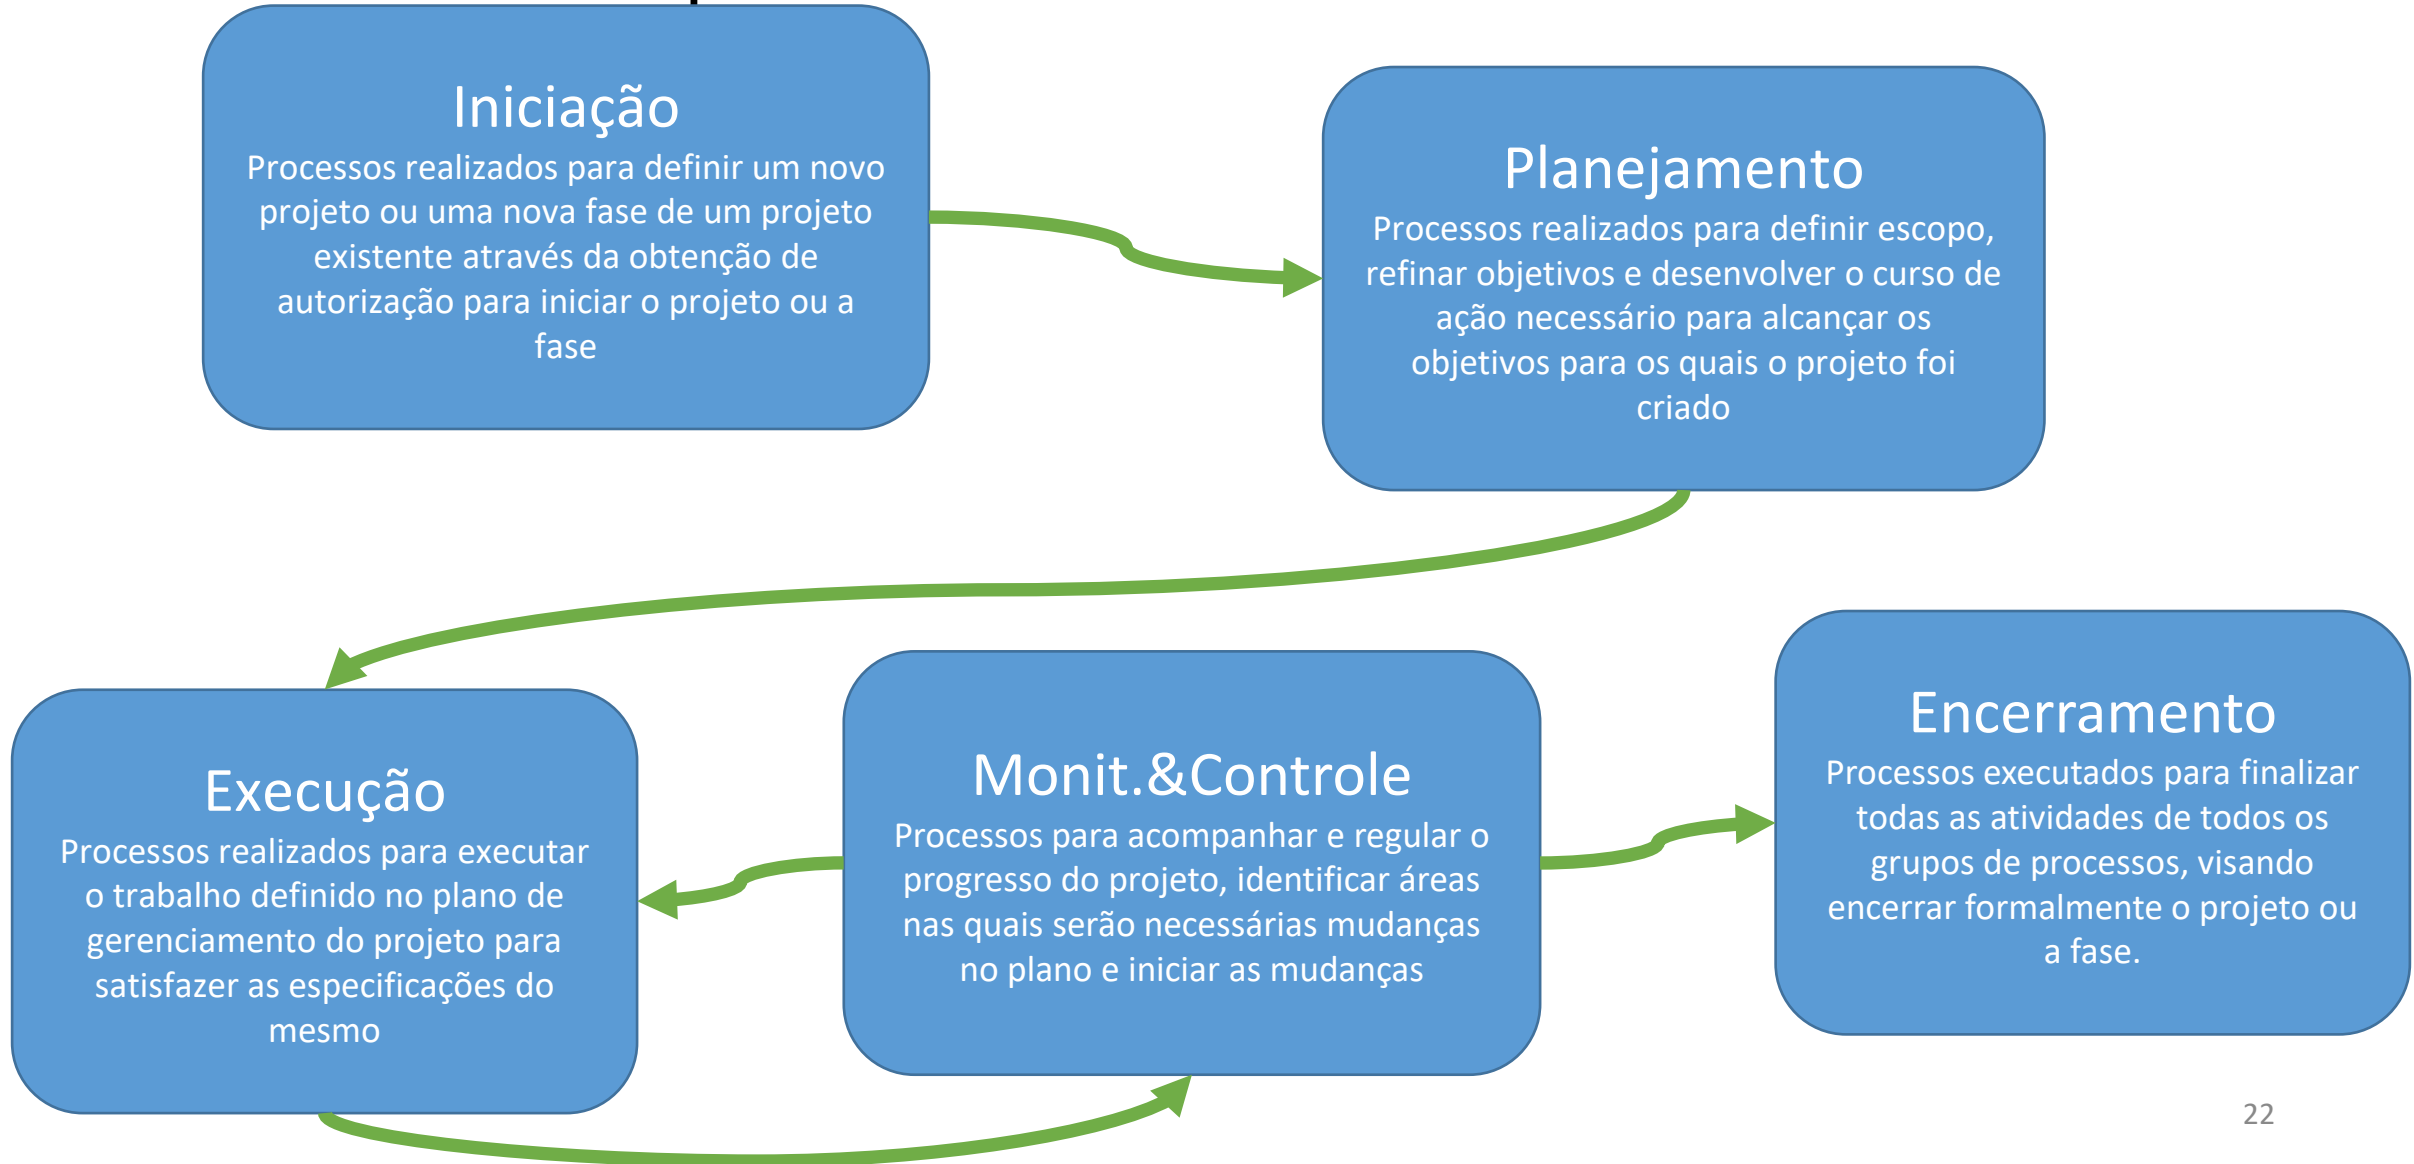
Iniciação
Processos realizados para definir um novo projeto ou uma nova fase de um projeto existente através da obtenção de autorização para iniciar o projeto ou a fase

Planejamento
Processos realizados para definir escopo, refinar objetivos e desenvolver o curso de ação necessário para alcançar os objetivos para os quais o projeto foi criado

Execução
Processos realizados para executar o trabalho definido no plano de gerenciamento do projeto para satisfazer as especificações do mesmo

Monit.&Controle
Processos para acompanhar e regular o progresso do projeto, identificar áreas nas quais serão necessárias mudanças no plano e iniciar as mudanças

Encerramento
Processos executados para finalizar todas as atividades de todos os grupos de processos, visando encerrar formalmente o projeto ou a fase.

22